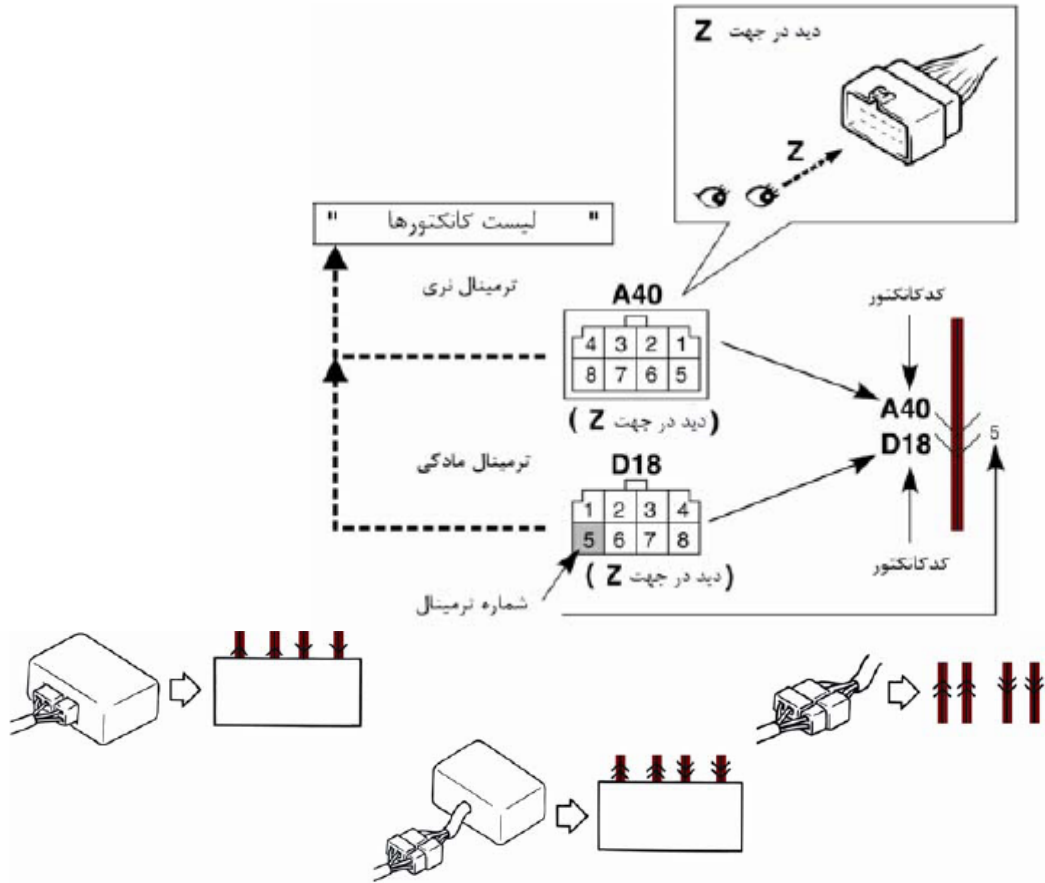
دید در جهت Z

Z

" لیست کانکتورها "

ترمینال نری

A40

| 4 | 3 | 2 | 1 |
|---|---|---|---|
| 8 | 7 | 6 | 5 |

( دید در جهت Z )

ترمینال مادگی

D18

| 1 | 2 | 3 | 4 |
|---|---|---|---|
| 5 | 6 | 7 | 8 |

( دید در جهت Z )

شماره ترمینال

کدکانکتور

A40

D18

5

کدکانکتور